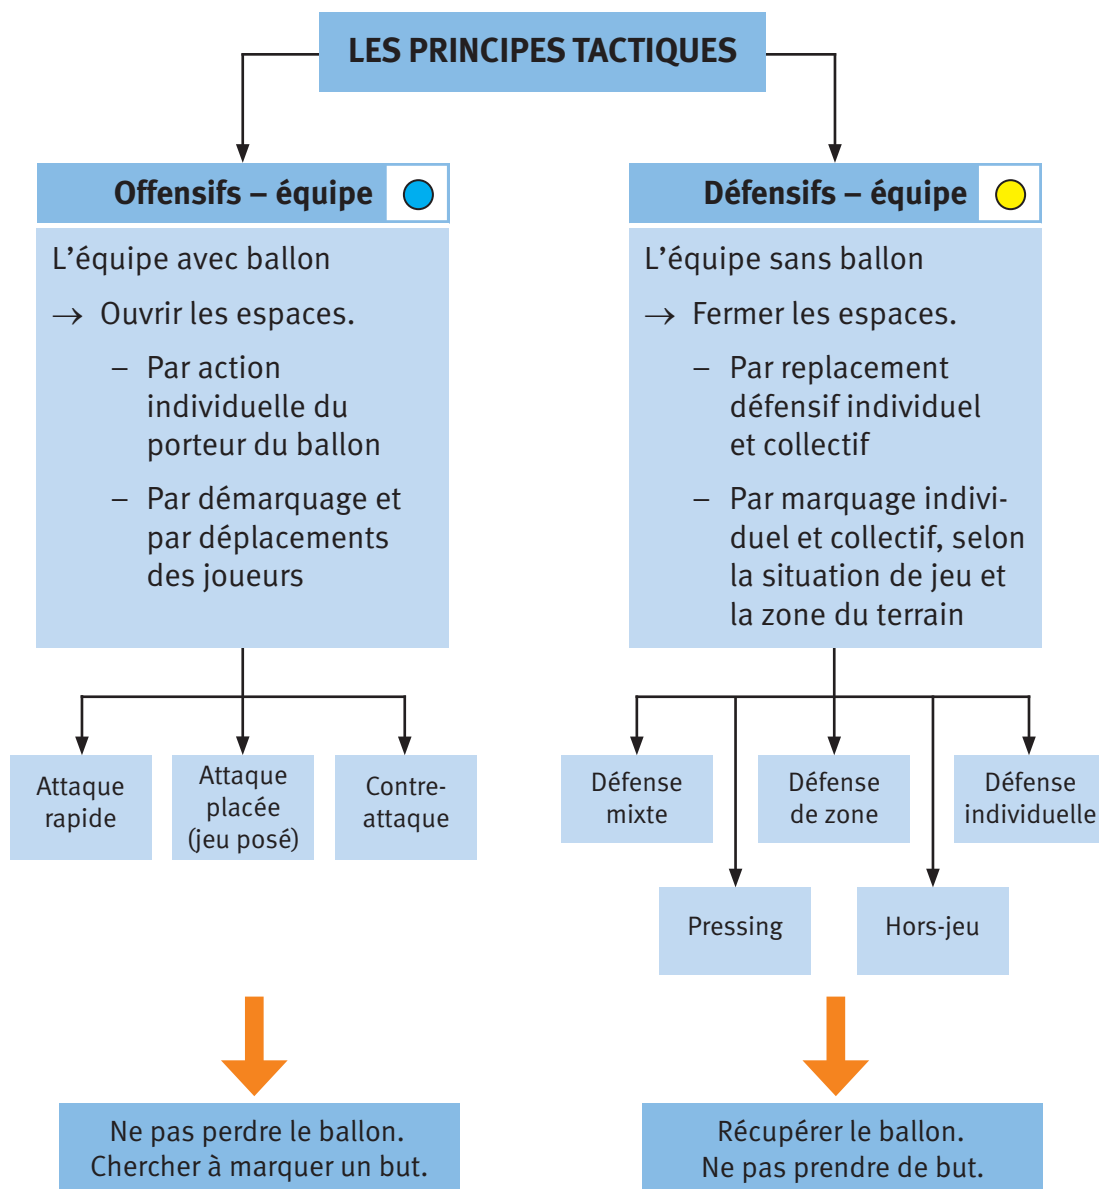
LES PRINCIPES TACTIQUES

Offensifs – équipe

L'équipe avec ballon

→ Ouvrir les espaces.

– Par action individuelle du porteur du ballon

– Par démarquage et par déplacements des joueurs

Attaque rapide

Attaque placée (jeu posé)

Contre-attaque

Ne pas perdre le ballon. Chercher à marquer un but.

Défensifs – équipe

L'équipe sans ballon

→ Fermer les espaces.

– Par replacement défensif individuel et collectif

– Par marquage individuel et collectif, selon la situation de jeu et la zone du terrain

Défense mixte

Défense de zone

Défense individuelle

Pressing

Hors-jeu

Récupérer le ballon. Ne pas prendre de but.